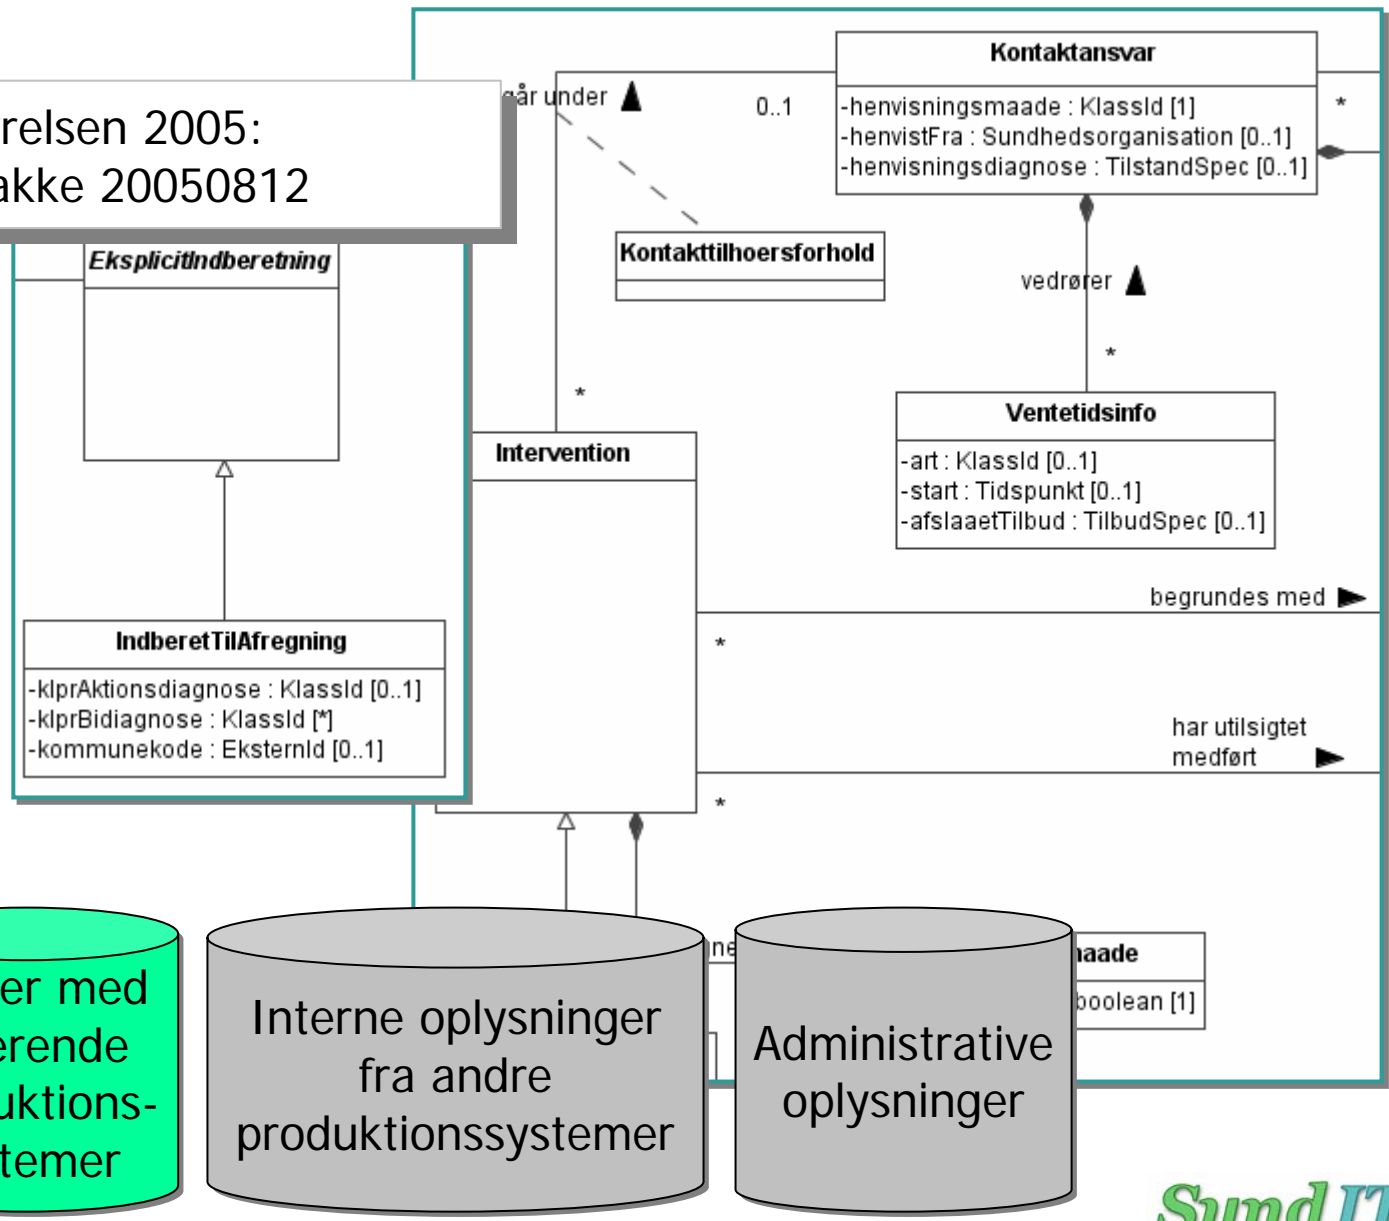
relsen 2005:
akke 20050812

går under

0..1

Kontaktansvar
-henvisningsmaade : KlassId [1]
-henvistFra : Sundhedsorganisation [0..1]
-henvisningsdiagnose : TilstandSpec [0..1]

*

Kontakttilhoersforhold

EksplicitIndberetning

vedrører

*

*

Ventetidsinfo
-art : KlassId [0..1]
-start : Tidspunkt [0..1]
-afslaaetTilbud : TilbudSpec [0..1]

Intervention

begrundes med

IndberetTilAfregning
-klprAktionsdiagnose : KlassId [0..1]
-klprBidiagnose : KlassId [*]
-kommunekode : EksternId [0..1]

*

har utilsigtet medført

*

ne

naade

boolean [1]

er med
erende
uktions-
temer

Interne oplysninger fra andre produktionssystemer

Administrative oplysninger

Sund IT